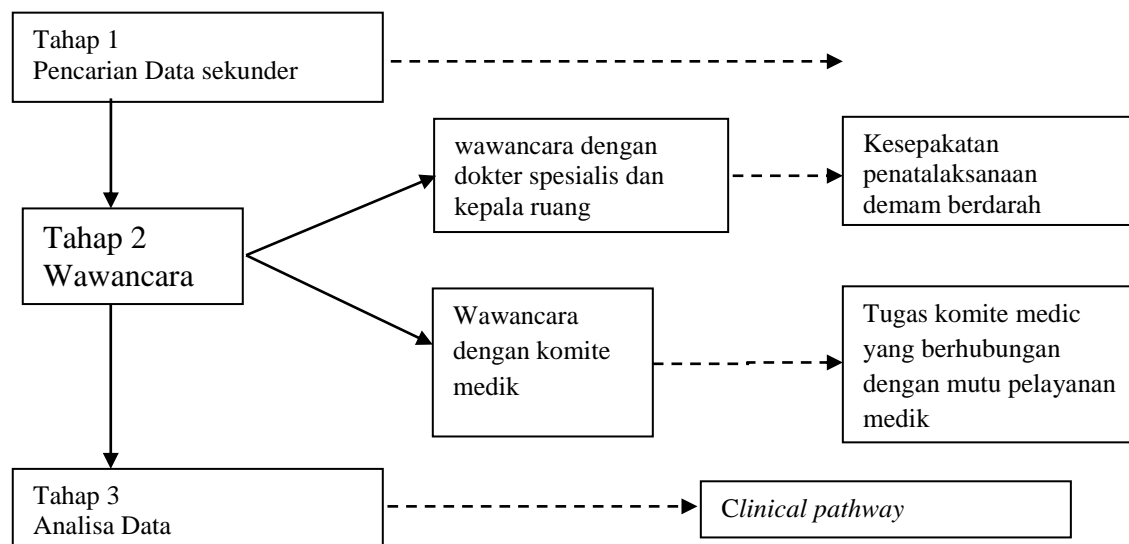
Tahap 1
Pencarian Data sekunder

Tahap 2
Wawancara

wawancara dengan dokter spesialis dan kepala ruang

Kesepakatan penatalaksanaan demam berdarah

Wawancara dengan komite medik

Tugas komite medic yang berhubungan dengan mutu pelayanan medik

Tahap 3
Analisa Data

Clinical pathway